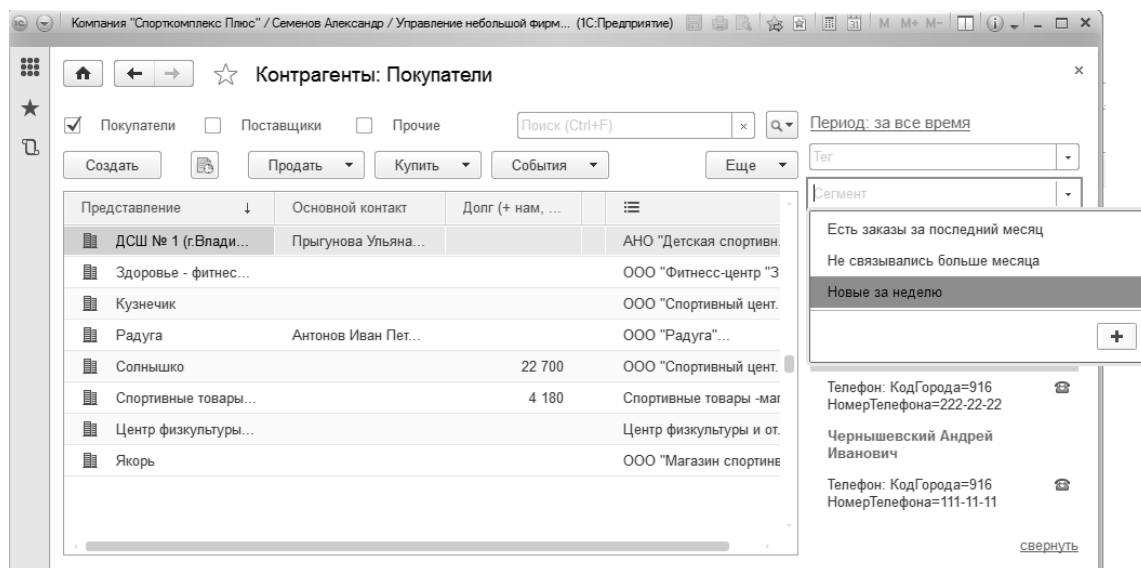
Компания "Спорткомплекс Плюс" / Семенов Александр / Управление небольшой фирм... (1С:Предприятие) M M+ M-

Контрагенты: Покупатели

×

Покупатели Поставщики Прочие

Поиск (Ctrl+F) ×

Период: за все время

Создать Продать Купить События Еще

Тег

Сегмент

| Представление ↓ | Основной контакт | Долг (+ нам, ... | |
|---|---|---|---|
| ДСШ № 1 (г.Влади... | Прыгунова Ульяна... | | АНО "Детская спортивн. |
| Здоровье - фитнес... | | | ООО "Фитнесс-центр "З |
| Кузнечик | | | ООО "Спортивный цент. |
| Радуга | Антонов Иван Пет... | | ООО "Радуга"... |
| Солнышко | | 22 700 | ООО "Спортивный цент. |
| Спортивные товары... | | 4 180 | Спортивные товары -маг |
| Центр физкультуры... | | | Центр физкультуры и от. |
| Якорь | | | ООО "Магазин спортиве |

Есть заказы за последний месяц
Не связывались больше месяца
Новые за неделю

+

Телефон: КодГорода=916 НомерТелефона=222-22-22

Чернышевский Андрей Иванович

Телефон: КодГорода=916 НомерТелефона=111-11-11

свернуть